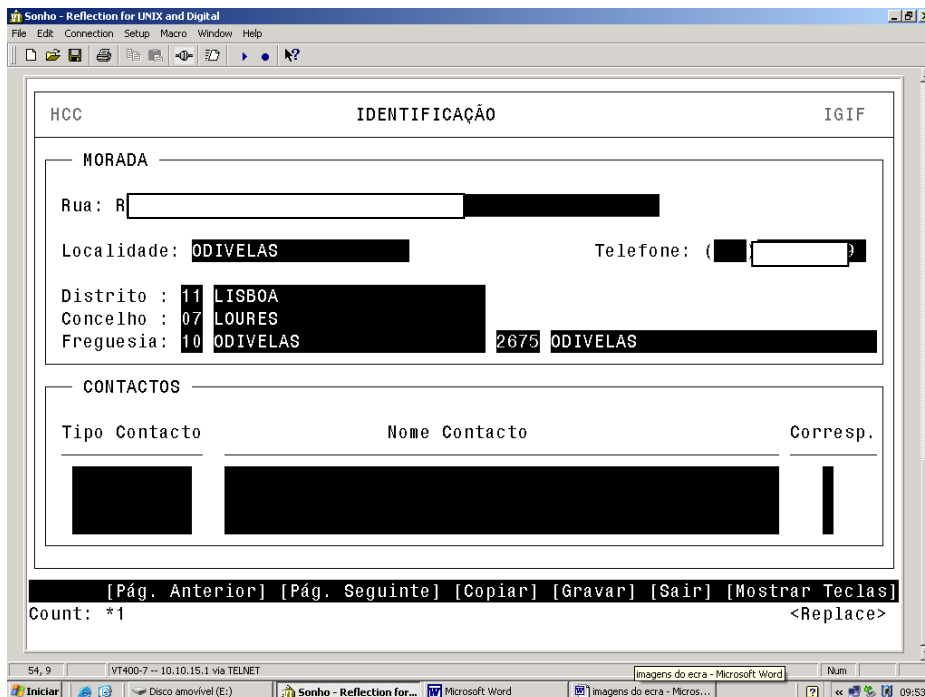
Sonho - Reflection for UNIX and Digital
File Edit Connection Setup Macro Window Help

HCC IDENTIFICAÇÃO IGIF

MORADA

Rua: R

Localidade: ODIVELAS Telefone: (

Distrito : 11 LISBOA
Concelho : 07 LOURES
Freguesia: 10 ODIVELAS 2675 ODIVELAS

CONTACTOS

| Tipo Contacto | Nome Contacto | Corresp. |
|---|---|---|

[Pág. Anterior] [Pág. Seguinte] [Copiar] [Gravar] [Sair] [Mostrar Teclas]
Count: *1 <Replace>

54, 9 VT400-7 -- 10.10.15.1 via TELNET imagens do ecra - Microsoft Word Num

Iniciar Disco amovível (E:) Sonho - Reflection for... Microsoft Word imagens do ecra - Micros... 09:53